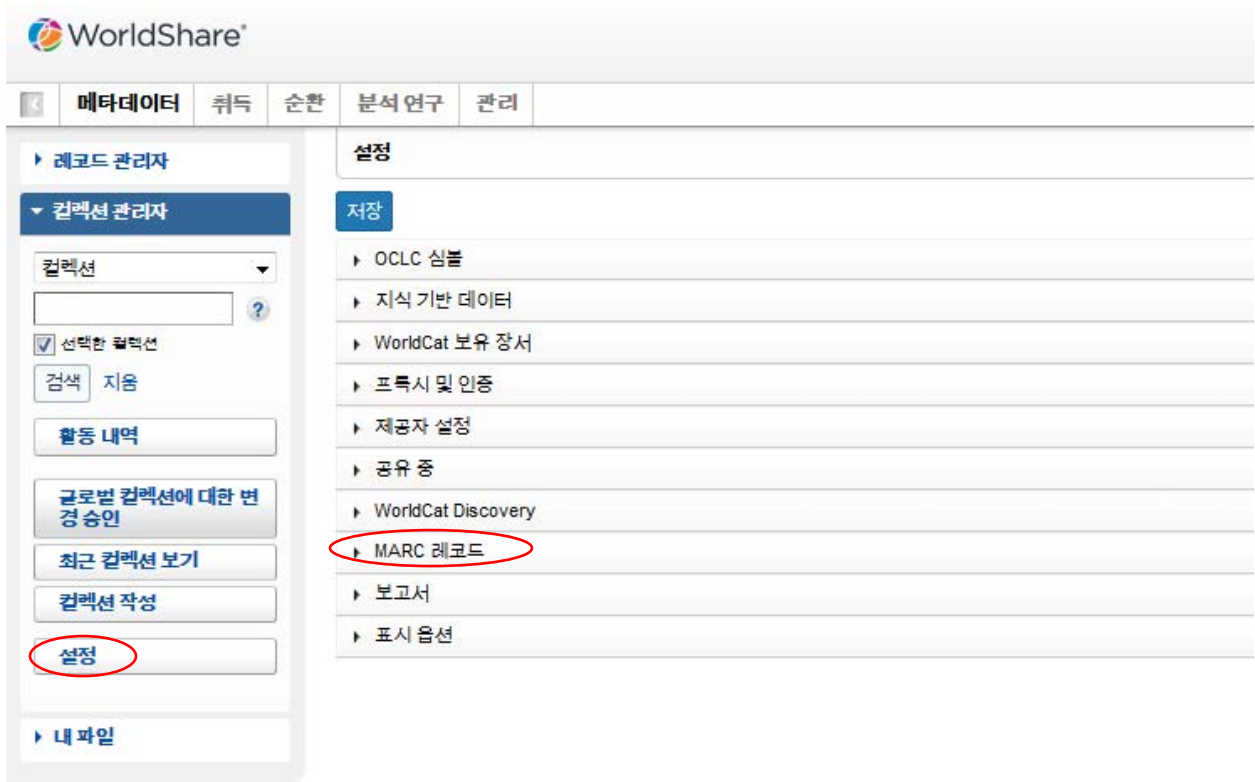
WorldShare®

메타데이터 | 취득 | 순환 | 분석 연구 | 관리

▸ 레코드 관리자

▾ 컬렉션 관리자

컬렉션

?

선택한 컬렉션

검색 지움

활동 내역

글로벌 컬렉션에 대한 변경 승인

최근 컬렉션 보기

컬렉션 작성

설정

▸ 내 파일

설정

저장

▸ OCLC 심볼

▸ 지식 기반 데이터

▸ WorldCat 보유 장서

▸ 프록시 및 인증

▸ 제공자 설정

▸ 공유 중

▸ WorldCat Discovery

▸ MARC 레코드

▸ 보고서

▸ 표시 옵션